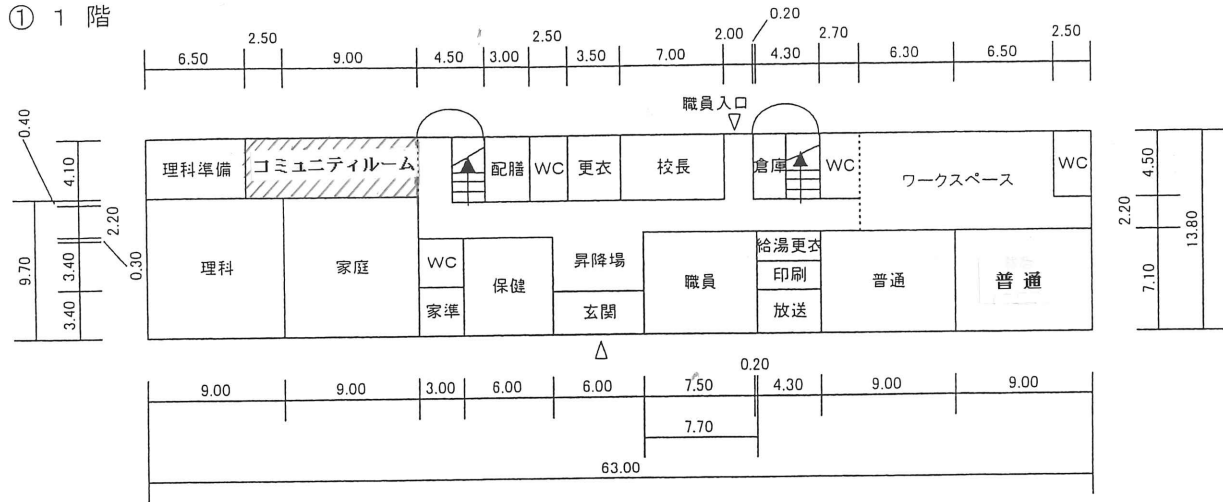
① 1 階

6.50 2.50 9.00 4.50 3.00 2.50 3.50 7.00 2.00 0.20 4.30 2.70 6.30 6.50 2.50

職員入口

理科準備 コミュニティルーム 配膳 WC 更衣 校長 倉庫 WC ワークスペース WC

理科 家庭 WC 家準 保健 昇降場 玄関 職員 給湯更衣 印刷 放送 普通 普通

0.40 4.10 2.20 0.30 9.70 3.40 3.40

4.50 2.20 7.10 13.80

9.00 9.00 3.00 6.00 6.00 7.50 0.20 4.30 9.00 9.00

7.70

63.00